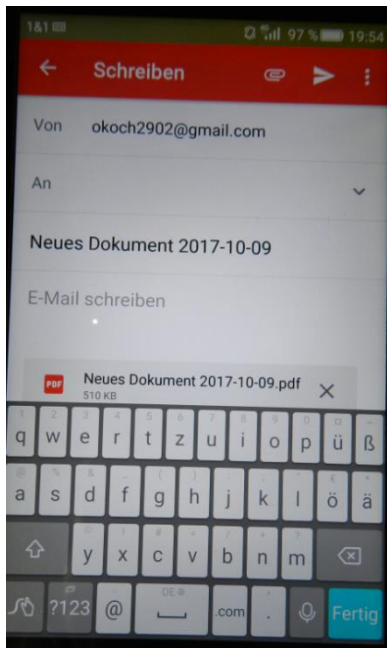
1&1 97 % 19:54

Schreiben

Von okoch2902@gmail.com

An

Neues Dokument 2017-10-09

E-Mail schreiben

PDF Neues Dokument 2017-10-09.pdf
510 KB

q w e r t z u i o p ü ß
a s d f g h j k l ö ä
y x c v b n m
?123 @ DE .com . Fertig